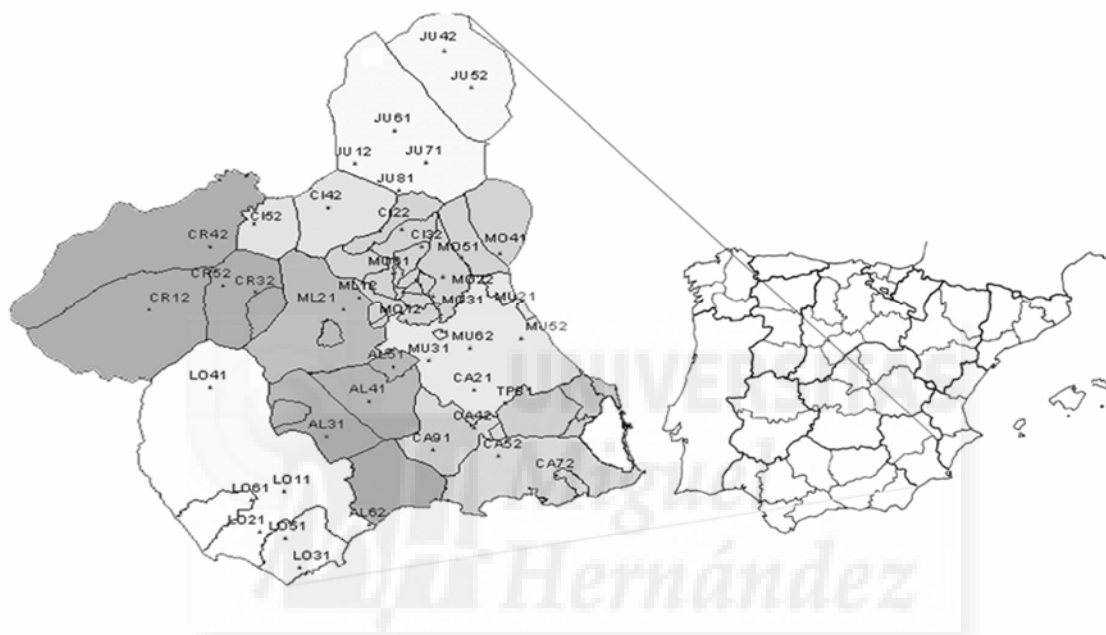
JU42
JU52
JU61
JU12
JU71
JU81
CI42
CI52
CI22
CR42
CI32
MO51
MO41
MU51
CR52
CR32
MO22
ML21
ML12
MU21
CR12
MO31
MO12
MU62
MU52
MU31
AL51
LO41
CA21
TP61
AL41
CA42
AL31
CA91
CA52
CA72
LO61
LO11
AL62
LO21
LO51
LO31
UNIVERSITAS
Miguel
Hernández